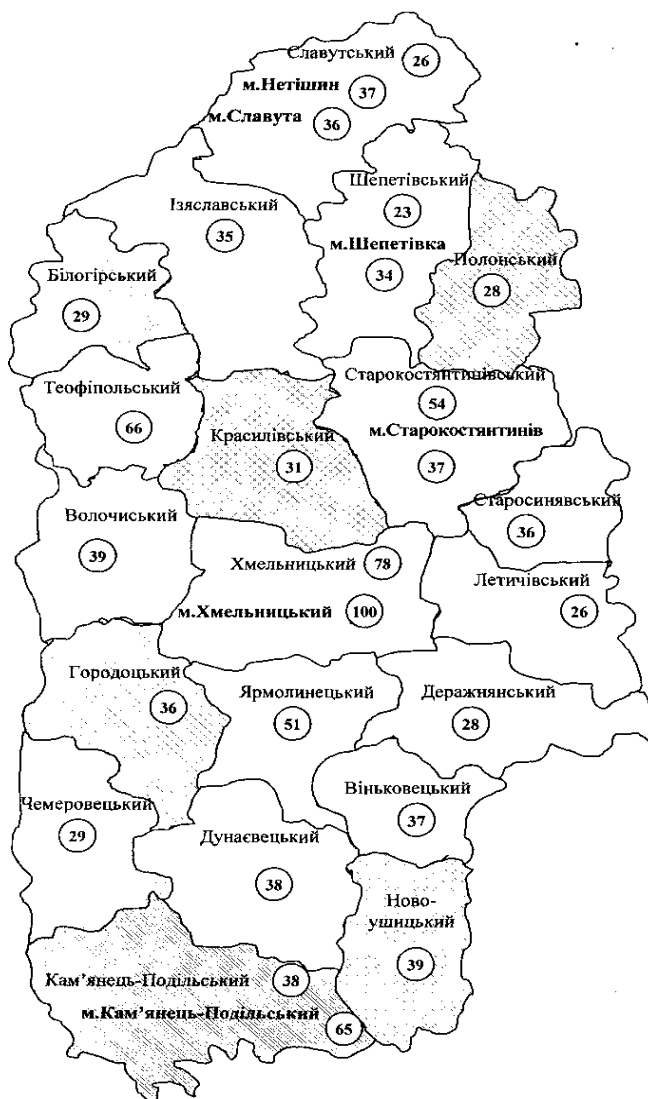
Славутський 26
м.Нетішин 37
м.Славута 36
Шепетівський 23
Ізяславський 35
м.Шепетівка 34
Полонський 28
Білогірський 29
Старокостянтинівський 54
Теофіпольський 66
Красилівський 31
м.Старокостянтинів 37
Старосинявський 36
Волочиський 39
Хмельницький 78
м.Хмельницький 100
Летичівський 26
Городоцький 36
Ярмолинецький 51
Деражнянський 28
Віньковецький 37
Чемеровецький 29
Дунаєвецький 38
Ново-ушицький 39
Кам'янець-Подільський 38
м.Кам'янець-Подільський 65